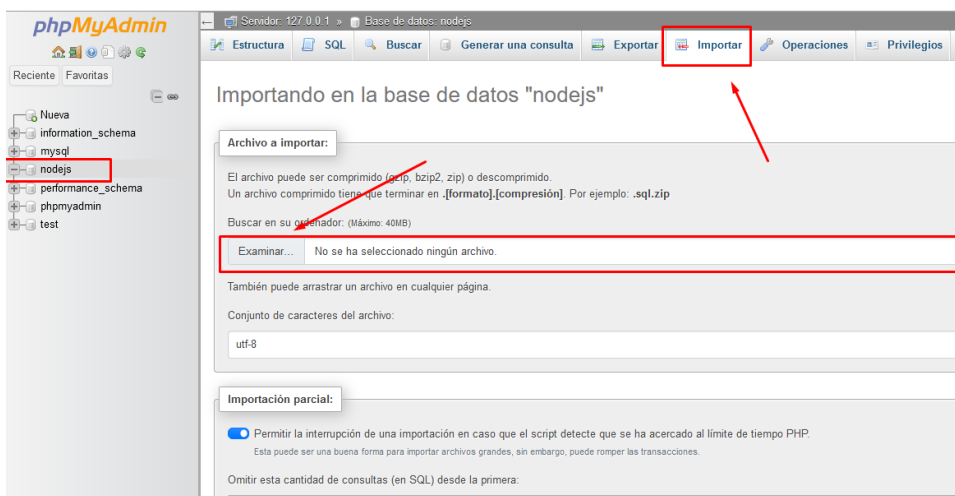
phpMyAdmin

Reciente Favoritas

Nueva
information_schema
mysql
nodejs
performance_schema
phpmyadmin
test

Servidor: 127.0.0.1 » Base de datos: nodejs

Estructura SQL Buscar Generar una consulta Exportar Importar Operaciones Privilegios

Importando en la base de datos "nodejs"

Archivo a importar:

El archivo puede ser comprimido (gzip, bzip2, zip) o descomprimido.
Un archivo comprimido tiene que terminar en .[formato].[compresión]. Por ejemplo: .sql.zip

Buscar en su ordenador: (Máximo: 40MB)

Examinar... No se ha seleccionado ningún archivo.

También puede arrastrar un archivo en cualquier página.

Conjunto de caracteres del archivo:

utf-8

Importación parcial:

Permitir la interrupción de una importación en caso que el script detecte que se ha acercado al límite de tiempo PHP.
Esta puede ser una buena forma para importar archivos grandes, sin embargo, puede romper las transacciones.

Omitir esta cantidad de consultas (en SQL) desde la primera: